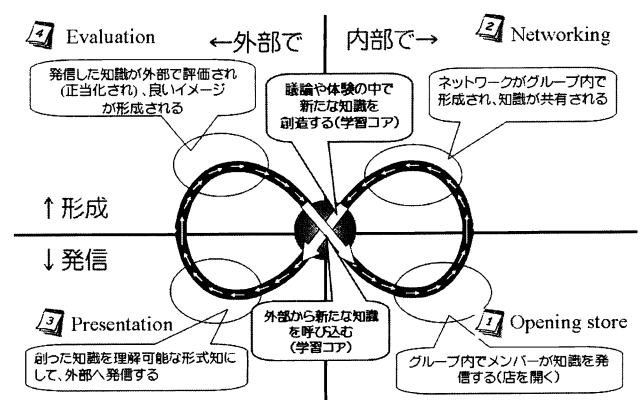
4 Evaluation

←外部で

内部で→

2 Networking

発信した知識が外部で評価され(正当化され)、良いイメージが形成される

議論や体験の中で新たな知識を創造する(学習コア)

ネットワークがグループ内で形成され、知識が共有される

↑形成

↓発信

3 Presentation

外部から新たな知識を呼び込む(学習コア)

1 Opening store

創った知識を理解可能な形式知にして、外部へ発信する

グループ内でメンバーが知識を発信する(店を開く)